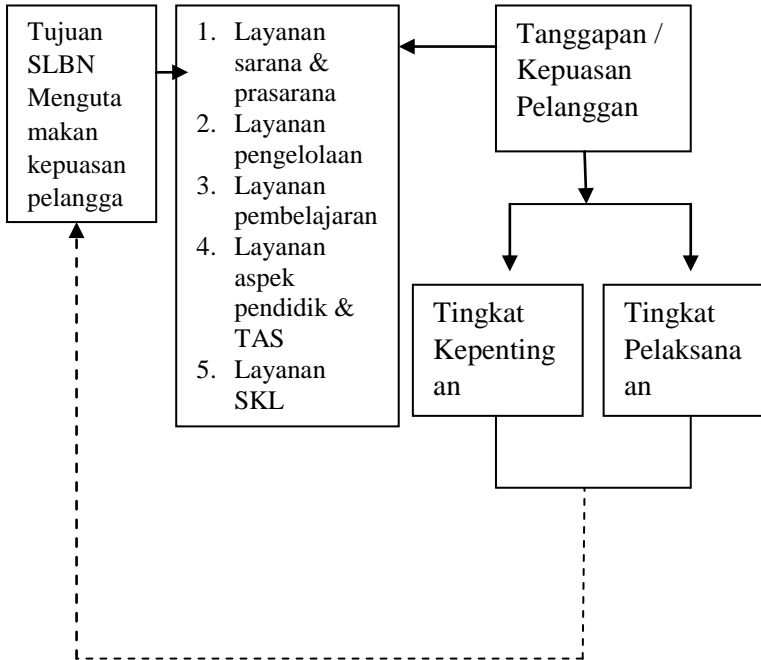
Tujuan SLBN Menguta makan kepuasan pelangga

1. Layanan sarana & prasarana
2. Layanan pengelolaan
3. Layanan pembelajaran
4. Layanan aspek pendidik & TAS
5. Layanan SKL

Tanggapan / Kepuasan Pelanggan

Tingkat Kepenting an

Tingkat Pelaksana an